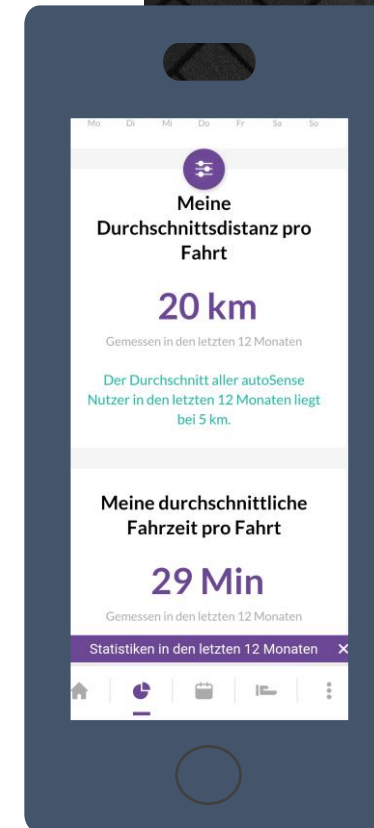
Mo Di Mi Do Fr Sa So

Meine Durchschnittsdistanz pro Fahrt

20 km

Gemessen in den letzten 12 Monaten

Der Durchschnitt aller autoSense Nutzer in den letzten 12 Monaten liegt bei 5 km.

Meine durchschnittliche Fahrzeit pro Fahrt

29 Min

Gemessen in den letzten 12 Monaten

Statistiken in den letzten 12 Monaten ✕